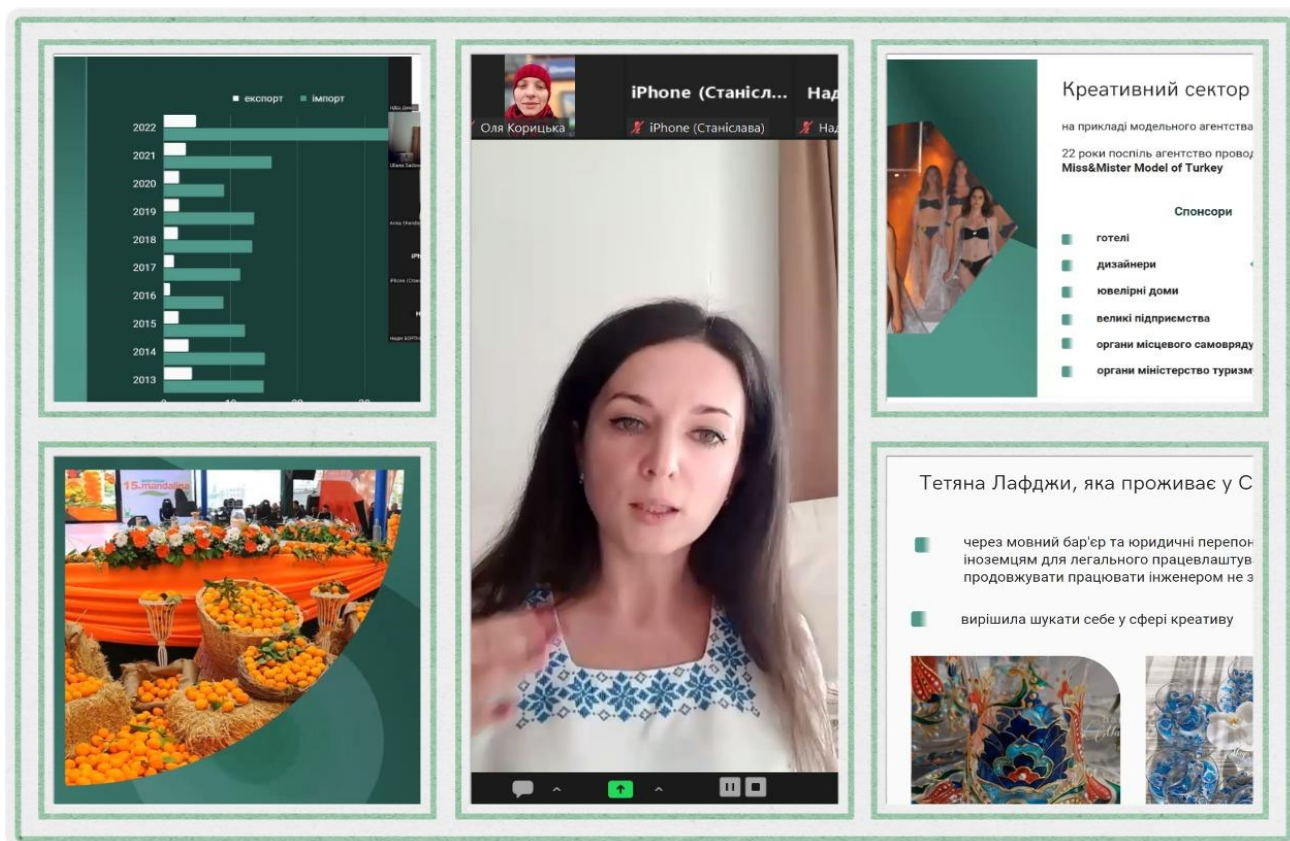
експорт імпорт

2022
2021
2020
2019
2018
2017
2016
2015
2014
2013

0 10 20 30

Оля Корицька

iPhone (Станісл...

iPhone (Станіслава)

Над

Над

Креативний сектор

на прикладі модельного агентства

22 роки поспіль агентство провод

Miss&Mister Model of Turkey

Спонсори

готелі

дизайнери

ювелірні доми

великі підприємства

органи місцевого самовряду

органи міністерство туризм

15. mandalina

Тетяна Лафджи, яка проживає у С

через мовний бар'єр та юридичні перепон іноземцям для легального працевлаштув продовжувати працювати інженером не з

вирішила шукати себе у сфері креативу